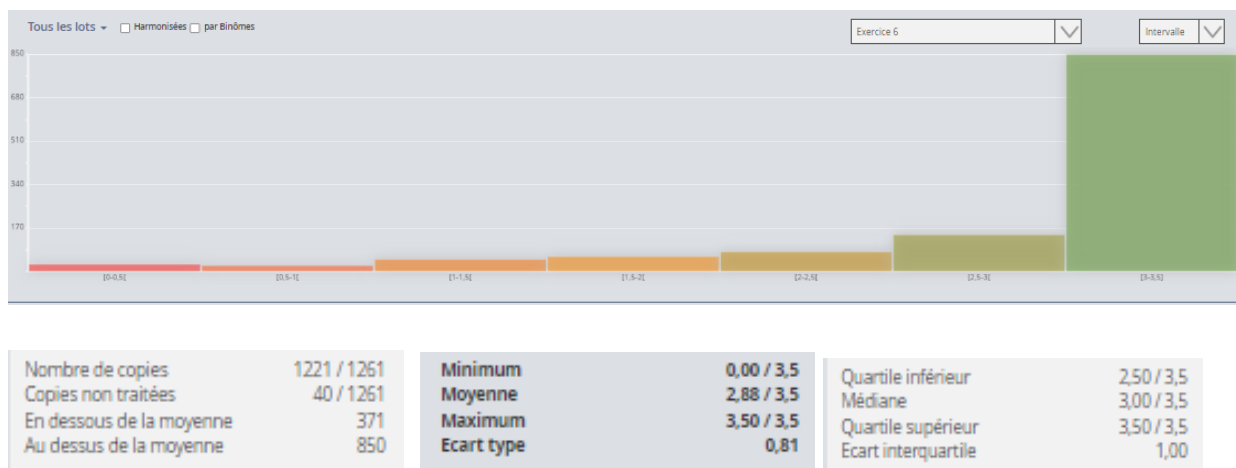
Tous les lots ▾ Harmonisées par Binômes

Exercice 6

Intervalle

850
680
510
340
170

[0-0,5[
[0,5-1[
[1-1,5[
[1,5-2[
[2-2,5[
[2,5-3[
[3-3,5]

| Nombre de copies | 1221 / 1261 |
|---|---|
| Copies non traitées | 40 / 1261 |
| En dessous de la moyenne | 371 |
| Au dessus de la moyenne | 850 |

| **Minimum** | **0,00 / 3,5** |
|---|---|
| **Moyenne** | **2,88 / 3,5** |
| **Maximum** | **3,50 / 3,5** |
| **Ecart type** | **0,81** |

| Quartile inférieur | 2,50 / 3,5 |
|---|---|
| Médiane | 3,00 / 3,5 |
| Quartile supérieur | 3,50 / 3,5 |
| Ecart interquartile | 1,00 |